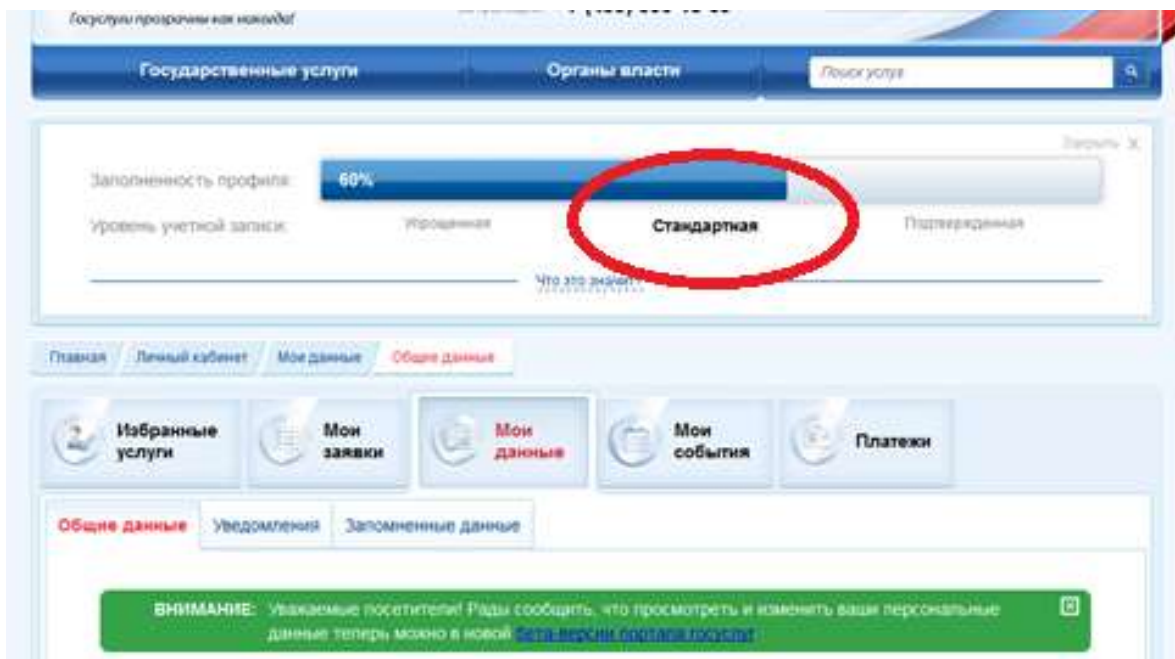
Госуслуги прозрачны как никогда!

Государственные услуги

Органы власти

Поиск услуг

Закрыть X

Заполненность профиля: 60%

Уровень учетной записи: Упрощенная Стандартная Подтвержденная

Что это значит?

Главная Личный кабинет Мои данные Общие данные

Избранные услуги

Мои заявки

Мои данные

Мои события

Платежи

Общие данные Уведомления Запомненные данные

ВНИМАНИЕ: Уважаемые посетители! Рады сообщить, что просмотреть и изменить ваши персональные данные теперь можно в новой бета-версии портала госуслуг!